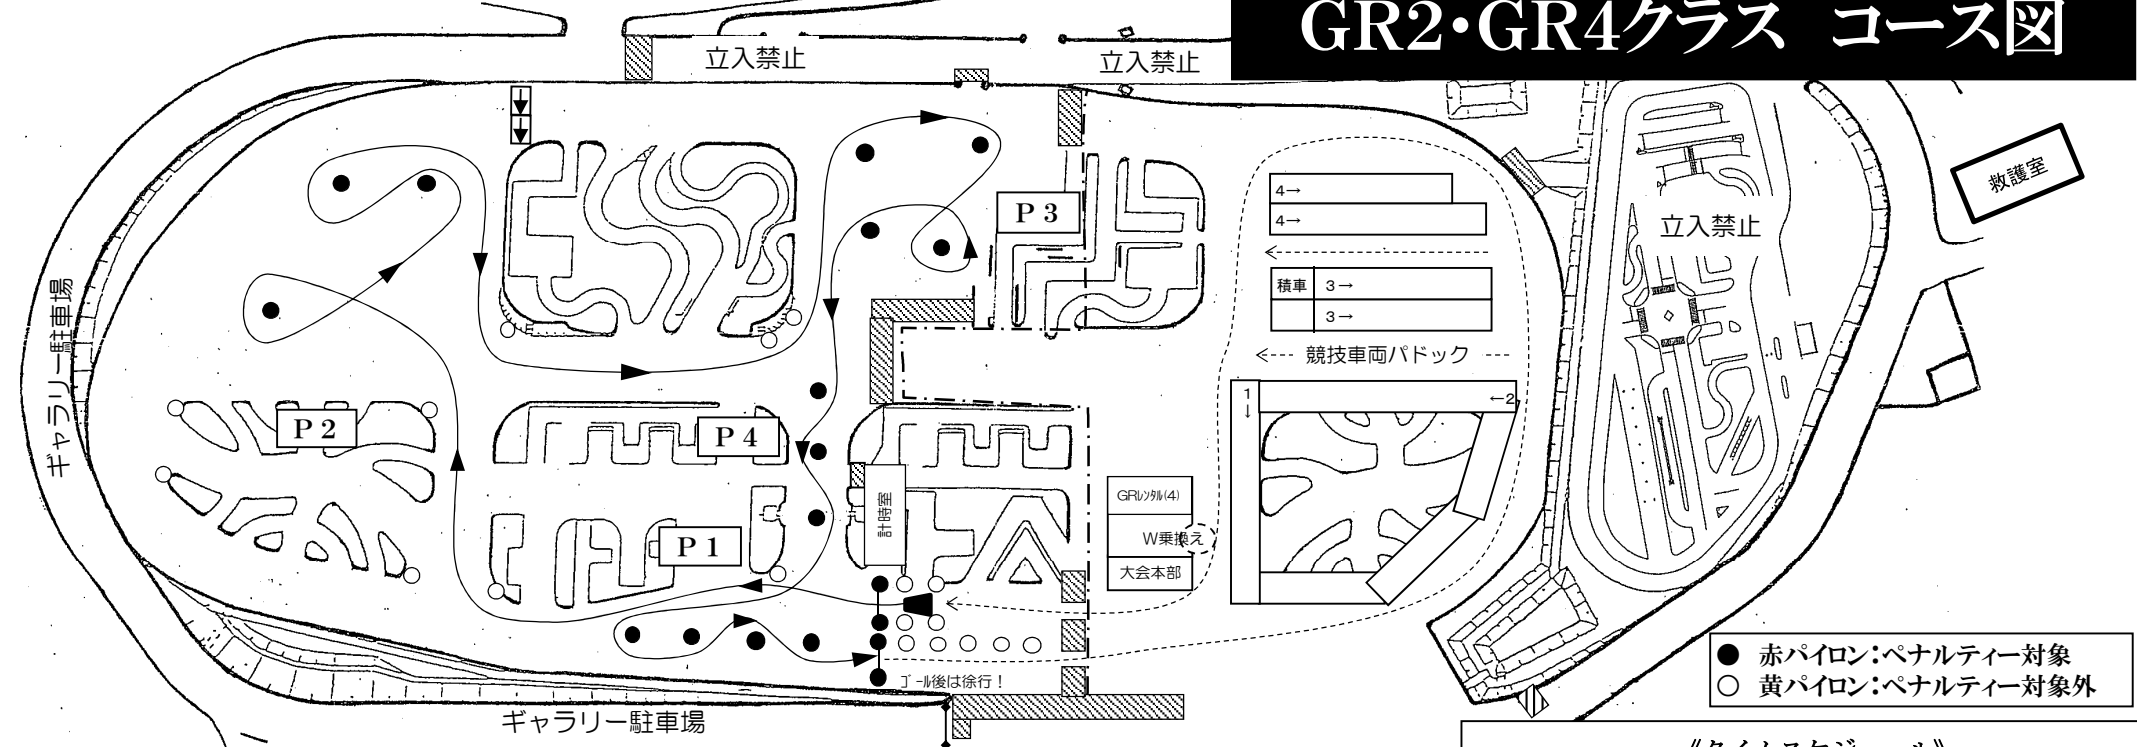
GR2・GR4クラス コース図

立入禁止

立入禁止

救護室

立入禁止

ギャラリー駐車場

P 3

4→
4→

積車 3→
3→

競技車両パドック

1
↓

←2

P 2

P 4

計時室

P 1

GRレンタル(4)

W乗換え

大会本部

ゴール後は徐行！

ギャラリー駐車場

● 赤パイロン：ペナルティー対象
○ 黄パイロン：ペナルティー対象外

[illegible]